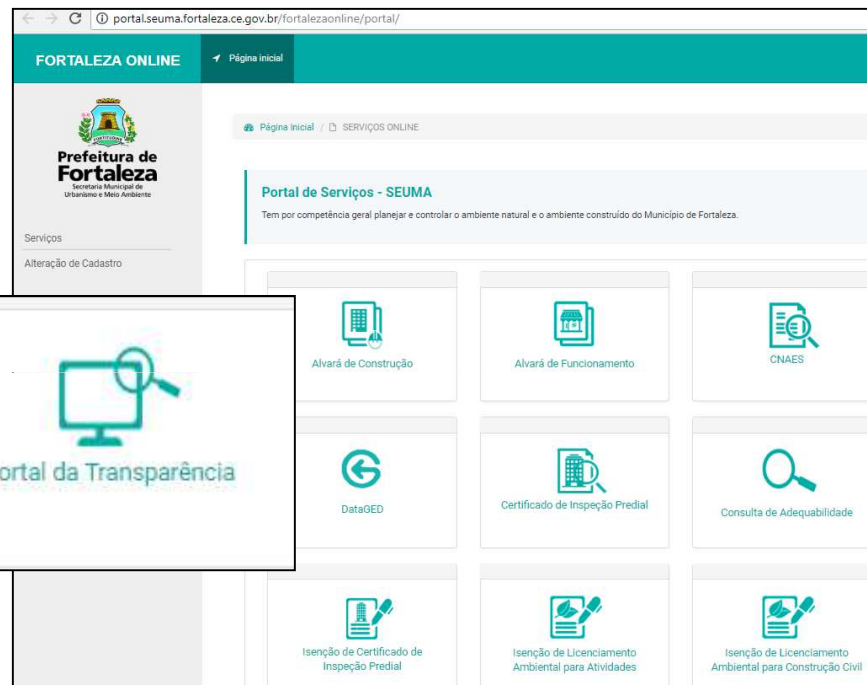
portal.seuma.fortaleza.ce.gov.br/fortalezaonline/portal/

FORTALEZA ONLINE

Página inicial

Prefeitura de Fortaleza
Secretaria Municipal de Urbanismo e Meio Ambiente

Serviços

Alteração de Cadastro

Página inicial / SERVIÇOS ONLINE

Portal de Serviços - SEUMA

Tem por competência geral planejar e controlar o ambiente natural e o ambiente construído do Município de Fortaleza.

Alvará de Construção

Alvará de Funcionamento

CNAES

DataGED

Certificado de Inspeção Predial

Consulta de Adequabilidade

Isenção de Certificado de Inspeção Predial

Isenção de Licenciamento Ambiental para Atividades

Isenção de Licenciamento Ambiental para Construção Civil

ortal da Transparência